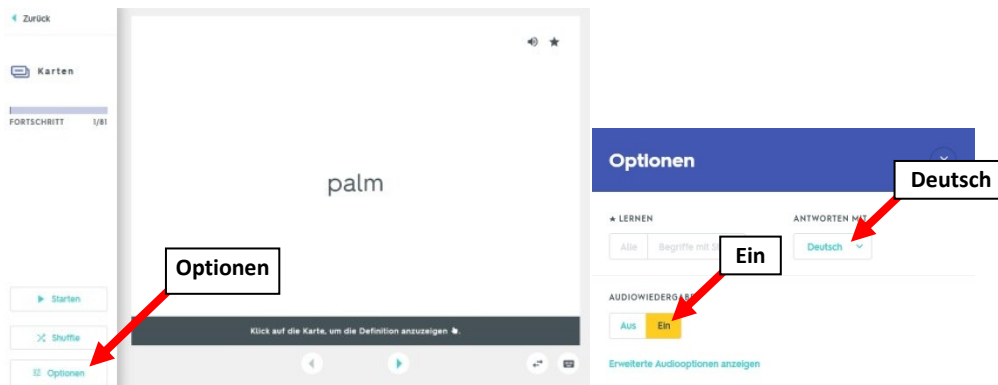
Zurück

Karten

FORTSCHRITT 1/81

palm

Klick auf die Karte, um die Definition anzuzeigen

Optionen

Starten

Shuffle

Optionen

Optionen

Deutsch

★ LERNEN

Alle

Begriffe mit S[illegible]

ANTWORTEN MIT

Deutsch

Ein

AUDIOWIEDERGAB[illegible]

Aus

Ein

Erweiterte Audiooptionen anzeigen